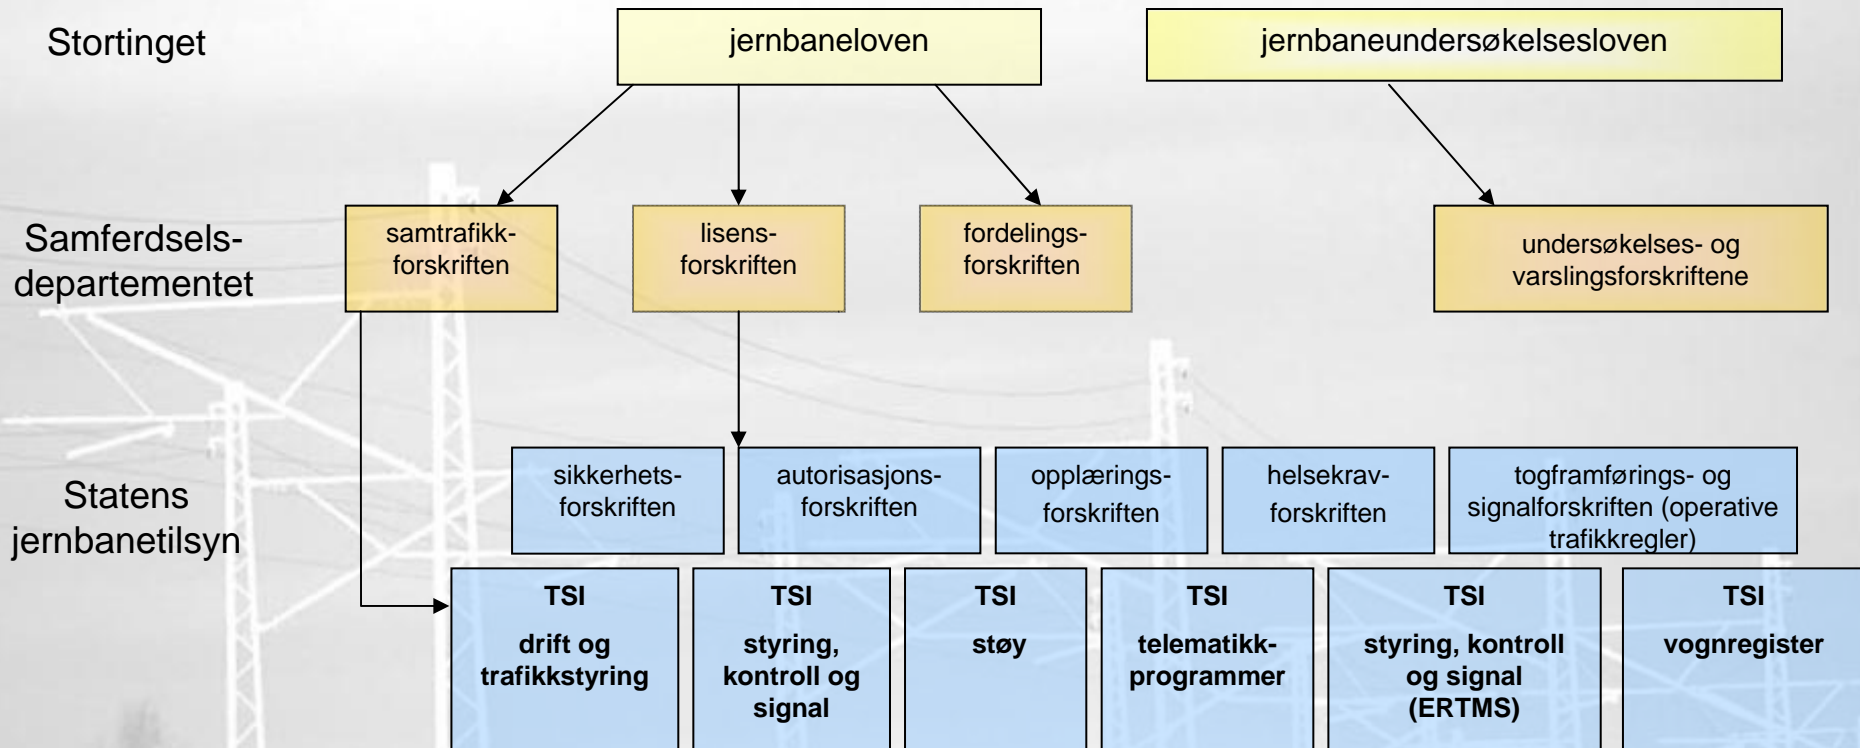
Stortinget

jernbaneloven

jernbaneundersøkelsesloven

Samferdsels-departementet

samtrafikk-forskriften

lisens-forskriften

fordelings-forskriften

undersøkelses- og varslingsforskriftene

Statens jernbanetilsyn

sikkerhets-forskriften

autorisasjons-forskriften

opplærings-forskriften

helsekrav-forskriften

togframførings- og signalforskriften (operative trafikkregler)

TSI
drift og trafikkstyring

TSI
styring, kontroll og signal

TSI
støy

TSI
telematikk-programmer

TSI
styring, kontroll og signal (ERTMS)

TSI
vognregister